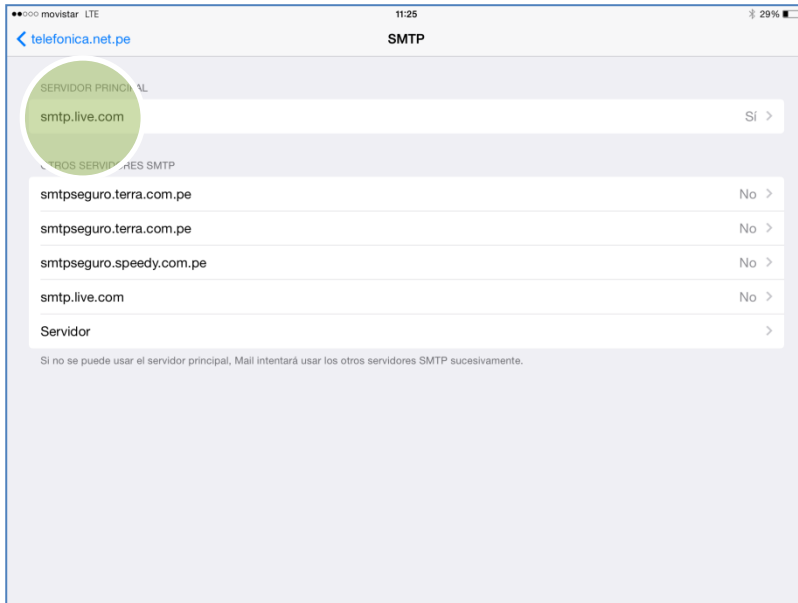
●●○○○ movistar LTE
11:25
29%

telefonica.net.pe
SMTP

SERVIDOR PRINCIPAL
smtp.live.com
Sí

OTROS SERVIDORES SMTP
smtpseguro.terra.com.pe
No
smtpseguro.terra.com.pe
No
smtpseguro.speedy.com.pe
No
smtp.live.com
No
Servidor

Si no se puede usar el servidor principal, Mail intentará usar los otros servidores SMTP sucesivamente.